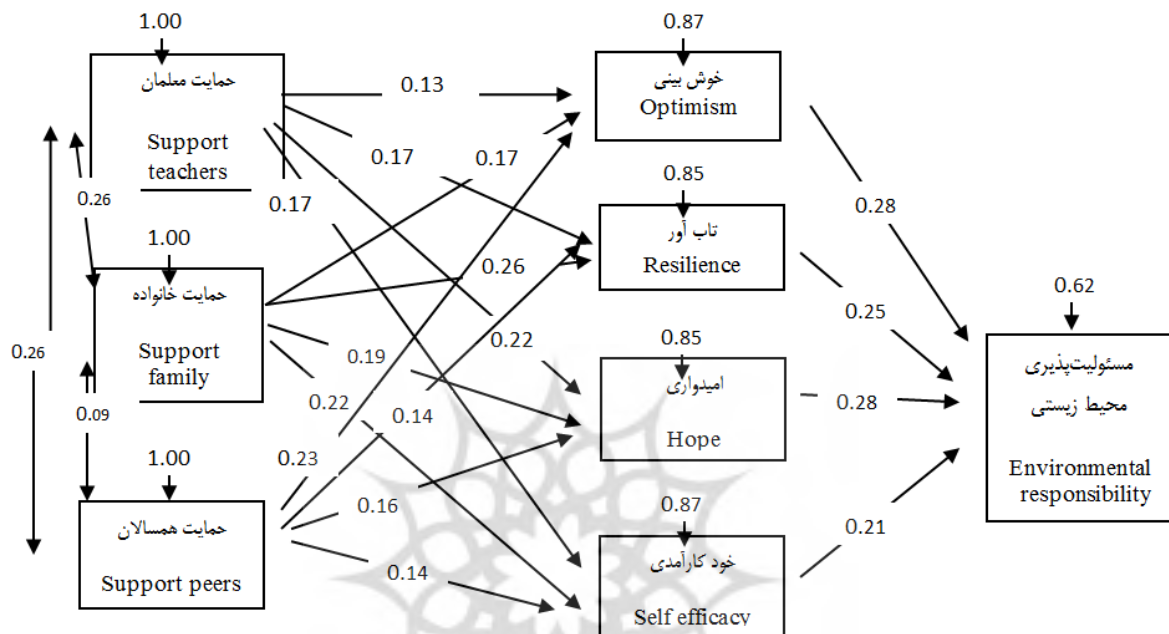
1.00
حمایت معلمان
Support teachers

0.13
0.17
0.17
0.17

0.87
خوش بینی
Optimism

0.85
تاب آور
Resilience

0.26
1.00
حمایت خانواده
Support family

0.26
0.26
0.22
0.19
0.22
0.14
0.09
0.23

0.85
امیدواری
Hope

1.00
حمایت همسالان
Support peers

0.16
0.14

0.87
خود کارآمدی
Self efficacy

0.28
0.25
0.28
0.21

0.62
مسئولیت‌پذیری محیط زیستی
Environmental responsibility